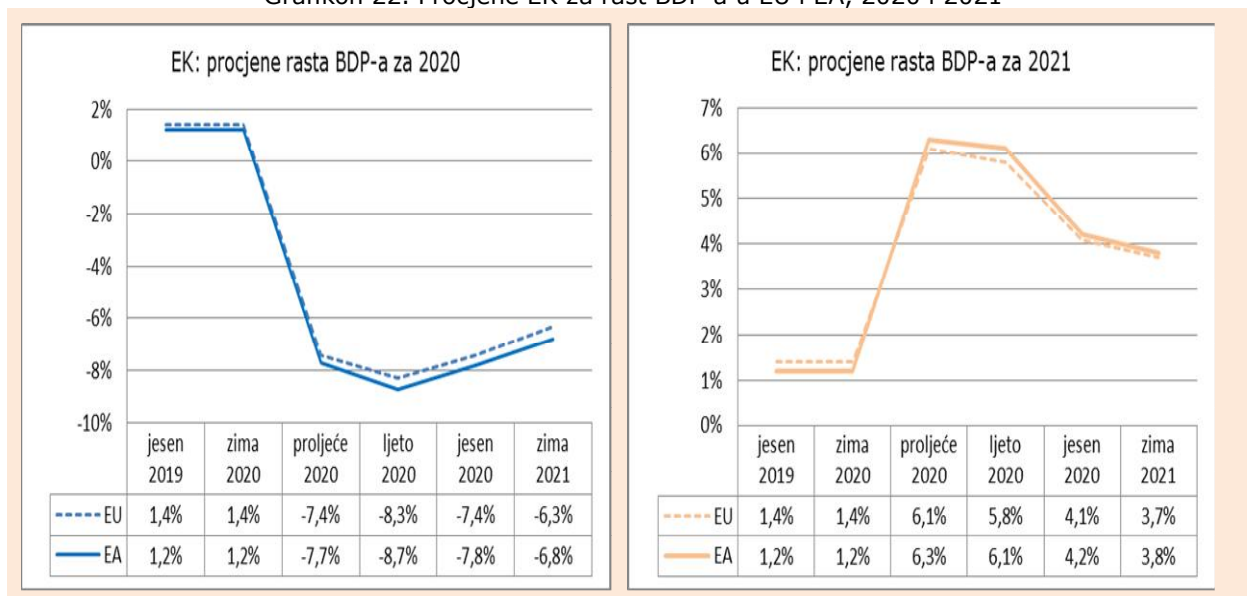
Grafikon 22. Procjene EK za rast BDP-a u EU i EA, 2020 i 2021

EK: procjene rasta BDP-a za 2020

2%
0%
-2%
-4%
-6%
-8%
-10%

| | jesen 2019 | zima 2020 | proljeće 2020 | ljeto 2020 | jesen 2020 | zima 2021 |
|---|---|---|---|---|---|---|
| EU | 1,4% | 1,4% | -7,4% | -8,3% | -7,4% | -6,3% |
| EA | 1,2% | 1,2% | -7,7% | -8,7% | -7,8% | -6,8% |

EK: procjene rasta BDP-a za 2021

7%
6%
5%
4%
3%
2%
1%
0%

| | jesen 2019 | zima 2020 | proljeće 2020 | ljeto 2020 | jesen 2020 | zima 2021 |
|---|---|---|---|---|---|---|
| EU | 1,4% | 1,4% | 6,1% | 5,8% | 4,1% | 3,7% |
| EA | 1,2% | 1,2% | 6,3% | 6,1% | 4,2% | 3,8% |